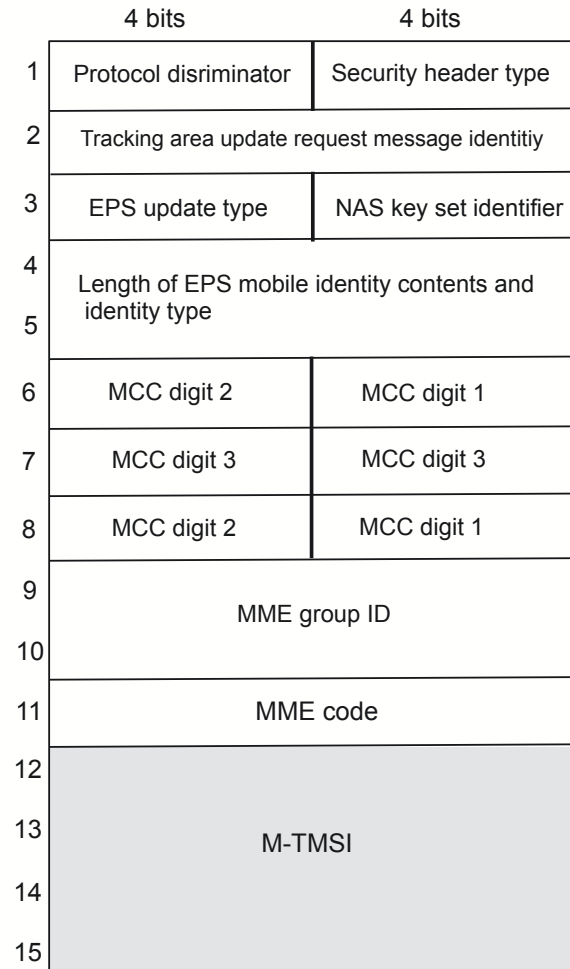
| | 4 bits | 4 bits |
|---|---|---|
| 1 | Protocol disriminator | Security header type |
| 2 | Tracking area update request message identitiy | |
| 3 | EPS update type | NAS key set identifier |
| 4<br>5 | Length of EPS mobile identity contents and identity type | |
| 6 | MCC digit 2 | MCC digit 1 |
| 7 | MCC digit 3 | MCC digit 3 |
| 8 | MCC digit 2 | MCC digit 1 |
| 9<br>10 | MME group ID | |
| 11 | MME code | |
| 12<br>13<br>14<br>15 | M-TMSI | |